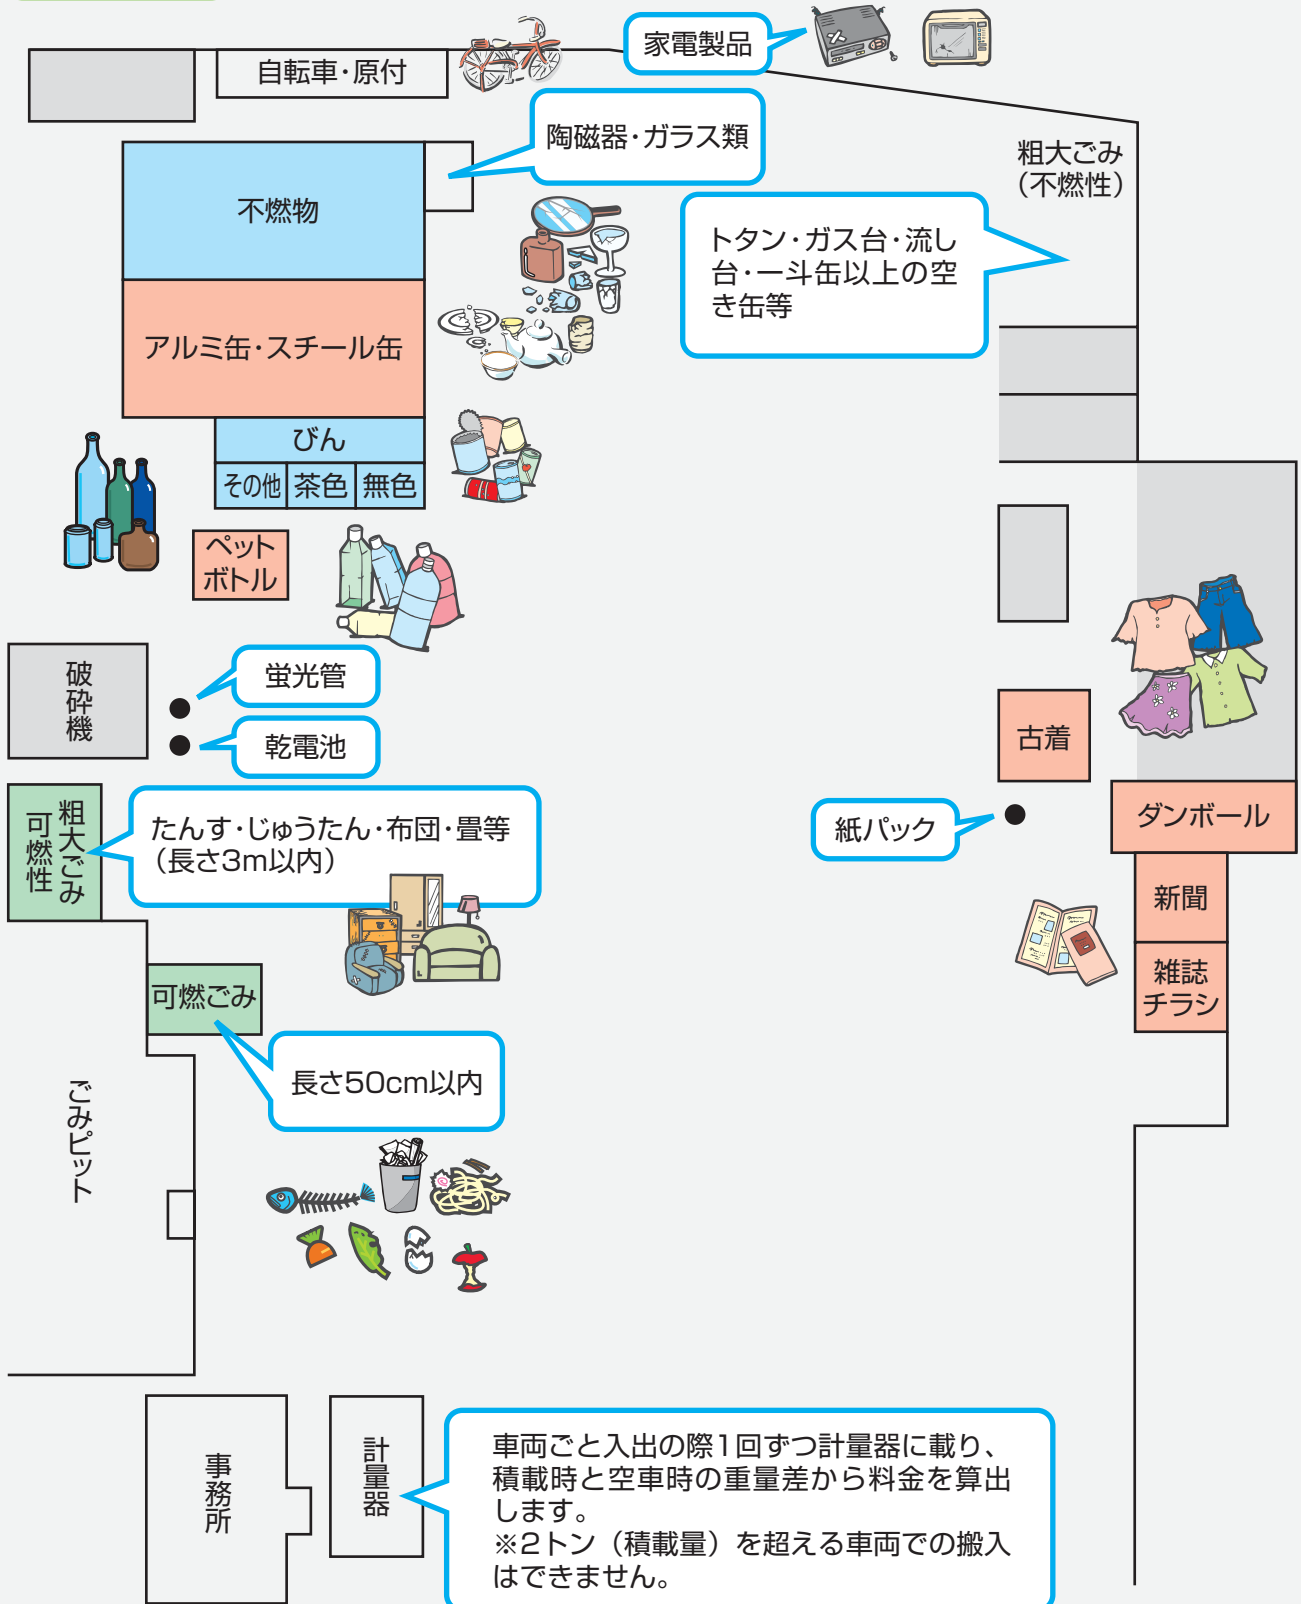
自転車・原付

家電製品

陶磁器・ガラス類

粗大ごみ（不燃性）

不燃物

トタン・ガス台・流し台・一斗缶以上の空き缶等

アルミ缶・スチール缶

びん

その他

茶色

無色

ペットボトル

破砕機

蛍光管

乾電池

古着

粗大ごみ可燃性

たんす・じゅうたん・布団・畳等（長さ3m以内）

紙パック

ダンボール

新聞

雑誌チラシ

可燃ごみ

長さ50cm以内

ごみピット

事務所

計量器

車両ごと入出の際1回ずつ計量器に載り、積載時と空車時の重量差から料金を算出します。
※2トン（積載量）を超える車両での搬入はできません。